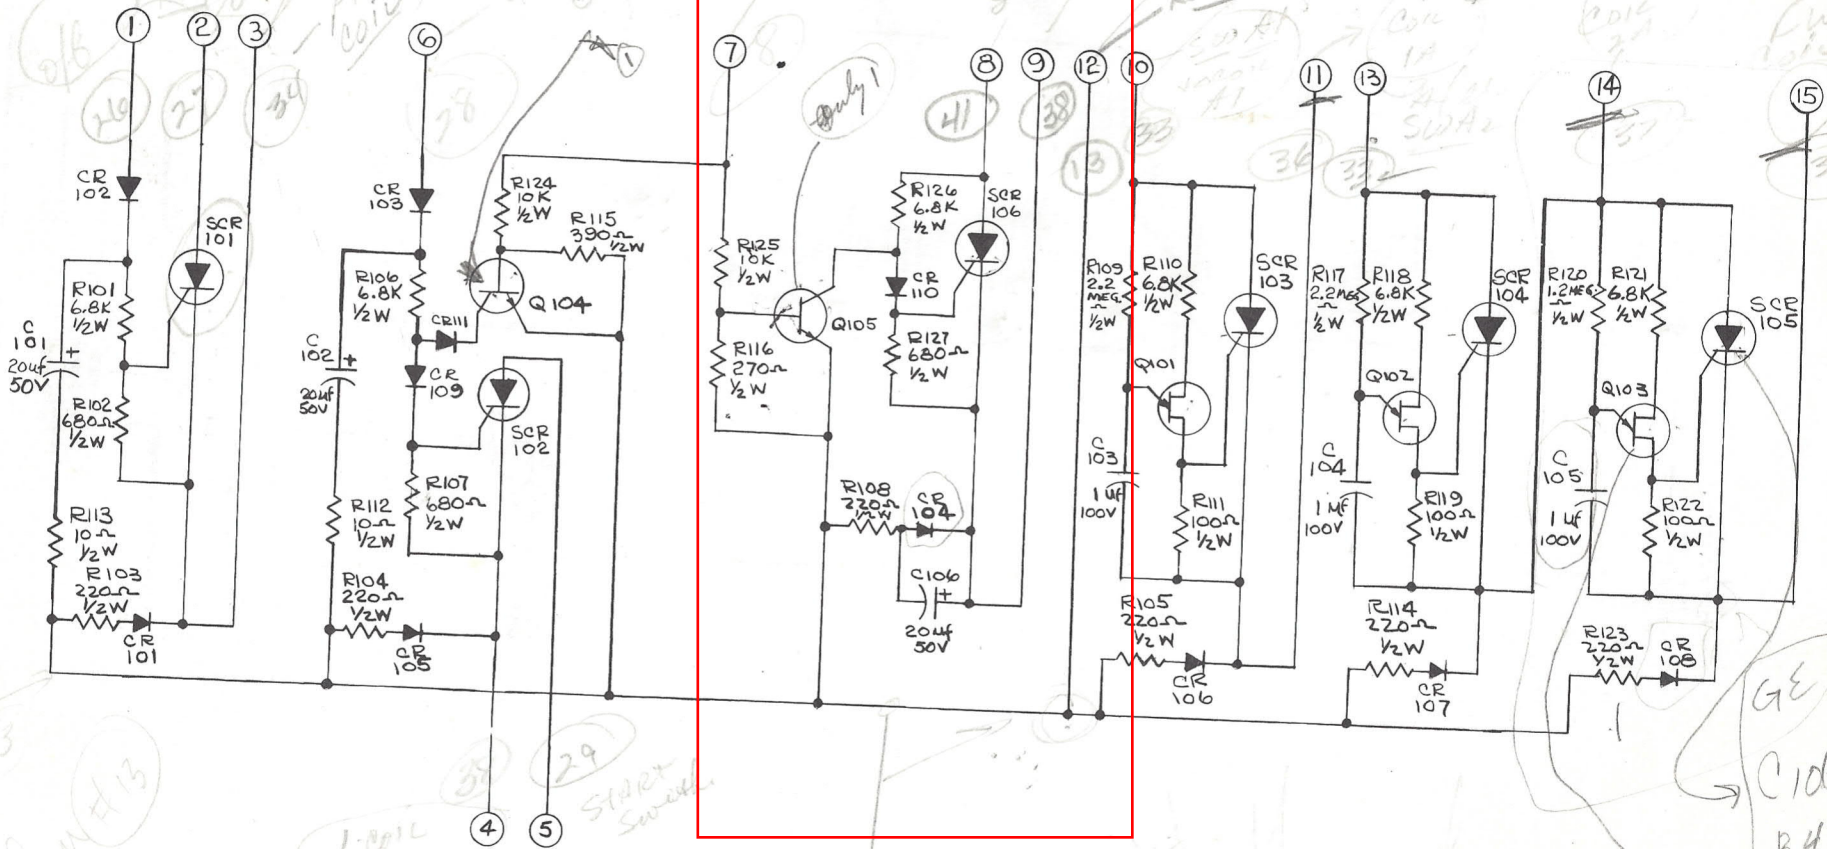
1
2
3
6
7
8
9
12
10
11
13
14
15

CR 102
SCR 101
R101 6.8K 1/2W
C 101 20uf 50V
R102 680Ω 1/2W
R113 10Ω 1/2W
R103 220Ω 1/2W
CR 101

CR 103
R106 6.8K 1/2W
C 102 20uf 50V
CR111
CR 109
SCR 102
R124 10K 1/2W
R115 390Ω 1/2W
Q104
R107 680Ω 1/2W
R112 10Ω 1/2W
R104 220Ω 1/2W
CR 105
4
5

only 1
R125 10K 1/2W
Q105
R116 270Ω 1/2W
R126 6.8K 1/2W
SCR 106
CR 110
R127 680Ω 1/2W
R108 220Ω 1/2W
CR 104
C106 20uf 50V

R109 2.2 MEG. Ω 1/2W
R110 6.8K 1/2W
SCR 103
Q101
C 103 1 uf 100V
R111 100Ω 1/2W
R105 220Ω 1/2W
CR 106

R117 2.2MEG Ω 1/2W
R118 6.8K 1/2W
SCR 104
Q102
C 104 1 MF 100V
R119 100Ω 1/2W
R114 220Ω 1/2W
CR 107

R120 1.2MEG 1/2W
R121 6.8K 1/2W
SCR 105
Q103
C 105 1 uf 100V
R122 100Ω 1/2W
R123 220Ω 1/2W
CR 108

41
38
13
33
34
26
27
28
29
1 A
START Switch
GE